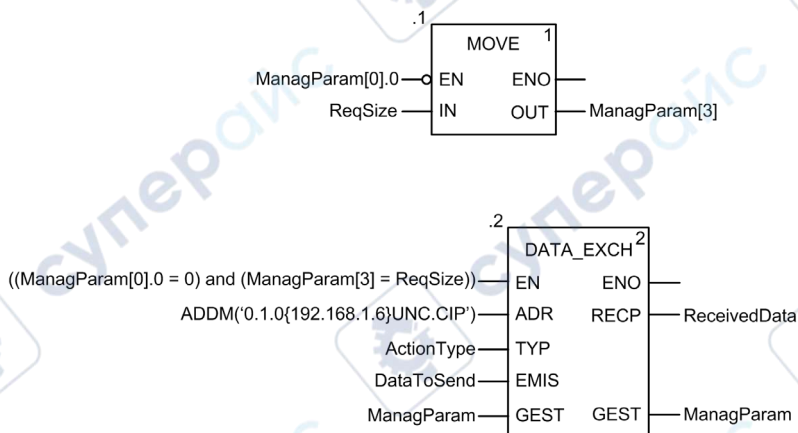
.1

MOVE 1

ManagParam[0].0 EN ENO

ReqSize IN OUT ManagParam[3]

.2

DATA_EXCH 2

((ManagParam[0].0 = 0) and (ManagParam[3] = ReqSize)) EN ENO

ADDM('0.1.0{192.168.1.6}UNC.CIP') ADR RECP ReceivedData

ActionType TYP

DataToSend EMIS

ManagParam GEST GEST ManagParam

супер